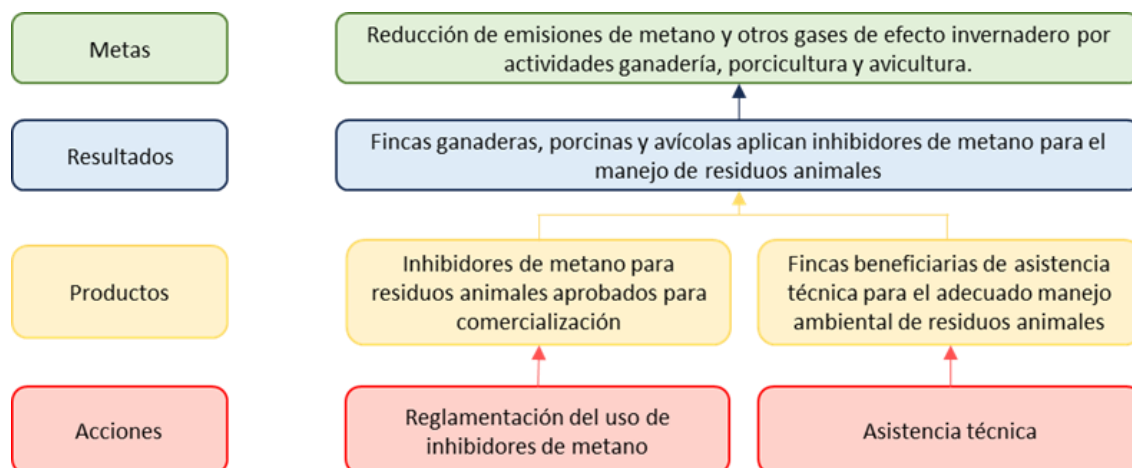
Metas

Reducción de emisiones de metano y otros gases de efecto invernadero por actividades ganadería, porcicultura y avicultura.

Resultados

Fincas ganaderas, porcinas y avícolas aplican inhibidores de metano para el manejo de residuos animales

Productos

Inhibidores de metano para residuos animales aprobados para comercialización

Fincas beneficiarias de asistencia técnica para el adecuado manejo ambiental de residuos animales

Acciones

Reglamentación del uso de inhibidores de metano

Asistencia técnica